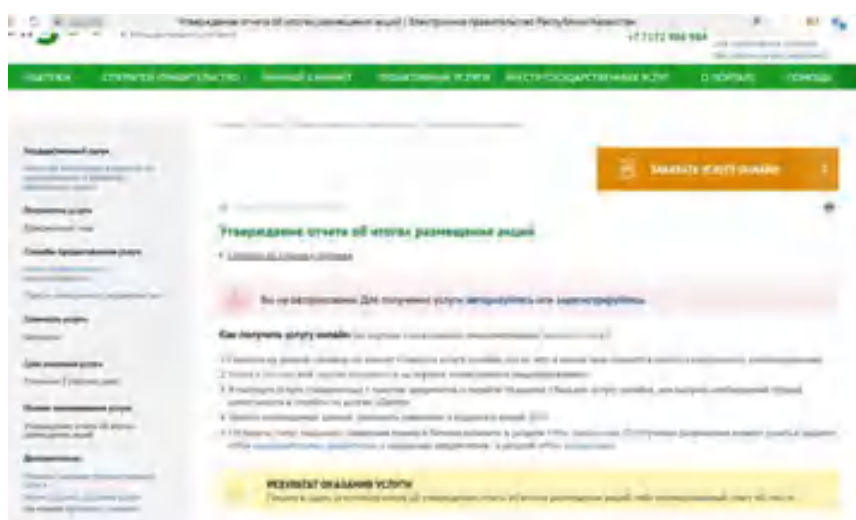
Утверждение отчета об итогах размещения акций | Электронное правительство Республики Казахстан

+7 7172 956 984

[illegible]

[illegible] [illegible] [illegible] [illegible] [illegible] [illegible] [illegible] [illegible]

ЗАКАЗАТЬ УСЛУГУ ОНЛАЙН

Утверждение отчета об итогах размещения акций

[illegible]

Вы не авторизованы. Для получения услуги авторизуйтесь или зарегистрируйтесь.

Как получить услугу онлайн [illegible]

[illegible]

РЕЗУЛЬТАТ ОКАЗАНИЯ УСЛУГИ

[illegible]